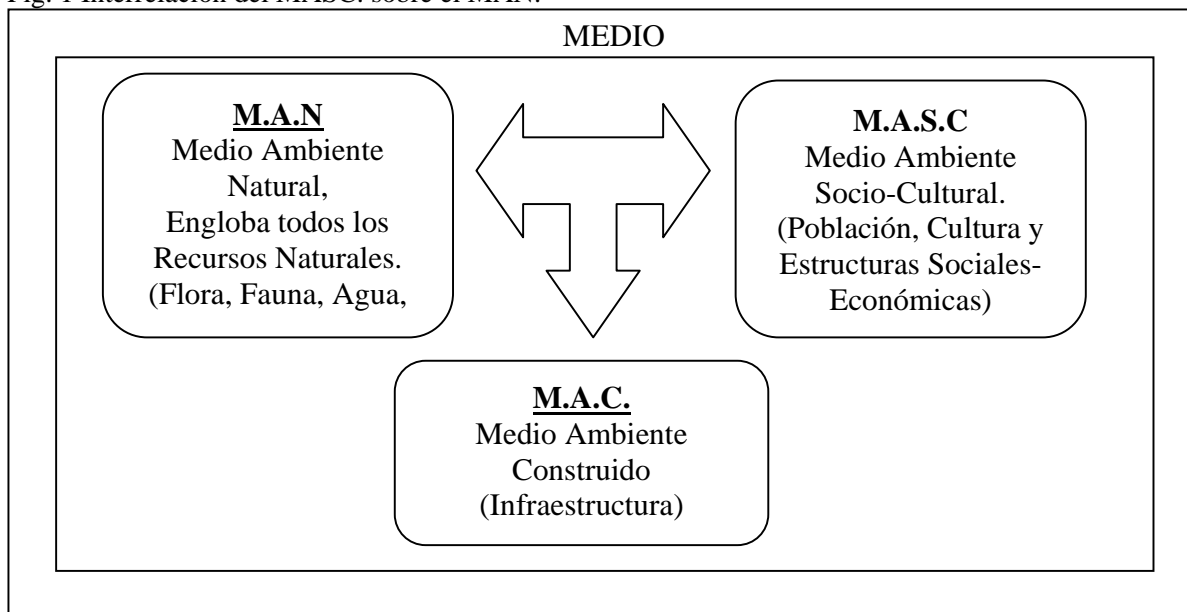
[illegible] interrelación del MASC. sobre el MAN.

MEDIO

M.A.N
Medio Ambiente Natural, Engloba todos los Recursos Naturales. (Flora, Fauna, Agua,

M.A.S.C
Medio Ambiente Socio-Cultural. (Población, Cultura y Estructuras Sociales-Económicas)

M.A.C.
Medio Ambiente Construido (Infraestructura)